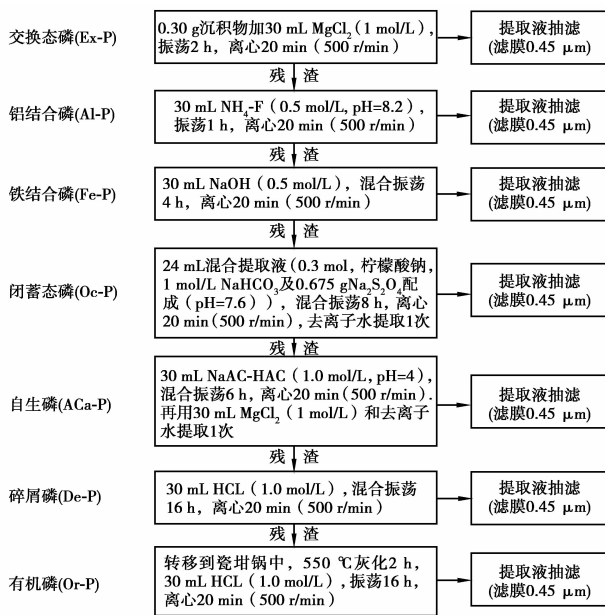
交换态磷(Ex-P)

0.30 g沉积物加30 mL $MgCl_2$（1 mol/L），振荡2 h，离心20 min（500 r/min）

提取液抽滤（滤膜0.45 μm）

残 渣

铝结合磷(Al-P)

30 mL $NH_4$-F（0.5 mol/L, pH=8.2），振荡1 h，离心20 min（500 r/min）

提取液抽滤（滤膜0.45 μm）

残 渣

铁结合磷(Fe-P)

30 mL NaOH（0.5 mol/L），混合振荡4 h，离心20 min（500 r/min）

提取液抽滤（滤膜0.45 μm）

残 渣

闭蓄态磷(Oc-P)

24 mL混合提取液（0.3 mol，柠檬酸钠，1 mol/L $NaHCO_3$及0.675 g$Na_2S_2O_4$配成（pH=7.6）），混合振荡8 h，离心20 min（500 r/min），去离子水提取1次

提取液抽滤（滤膜0.45 μm）

残 渣

自生磷(ACa-P)

30 mL NaAC-HAC（1.0 mol/L, pH=4），混合振荡6 h，离心20 min（500 r/min）. 再用30 mL $MgCl_2$（1 mol/L）和去离子水提取1次

提取液抽滤（滤膜0.45 μm）

残 渣

碎屑磷(De-P)

30 mL HCL（1.0 mol/L），混合振荡16 h，离心20 min（500 r/min）

提取液抽滤（滤膜0.45 μm）

残 渣

有机磷(Or-P)

转移到瓷坩锅中，550 ℃灰化2 h，30 mL HCL（1.0 mol/L），振荡16 h，离心20 min（500 r/min）

提取液抽滤（滤膜0.45 μm）